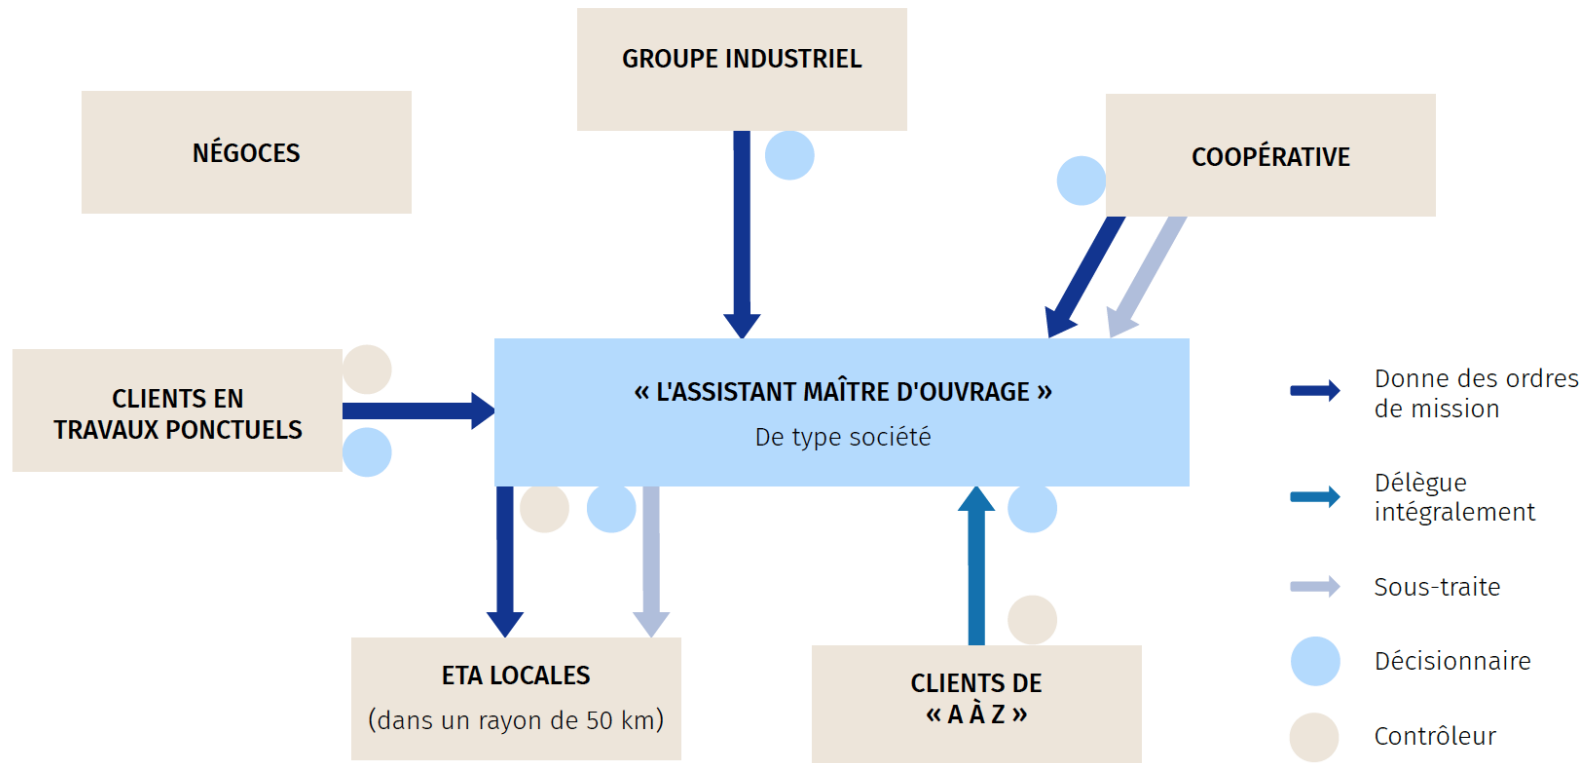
GROUPE INDUSTRIEL

NÉGOCES

COOPÉRATIVE

CLIENTS EN TRAVAUX PONCTUELS

« L'ASSISTANT MAÎTRE D'OUVRAGE »
De type société

Donne des ordres de mission

Délègue intégralement

Sous-traite

Décisionnaire

Contrôleur

ETA LOCALES
(dans un rayon de 50 km)

CLIENTS DE « A À Z »